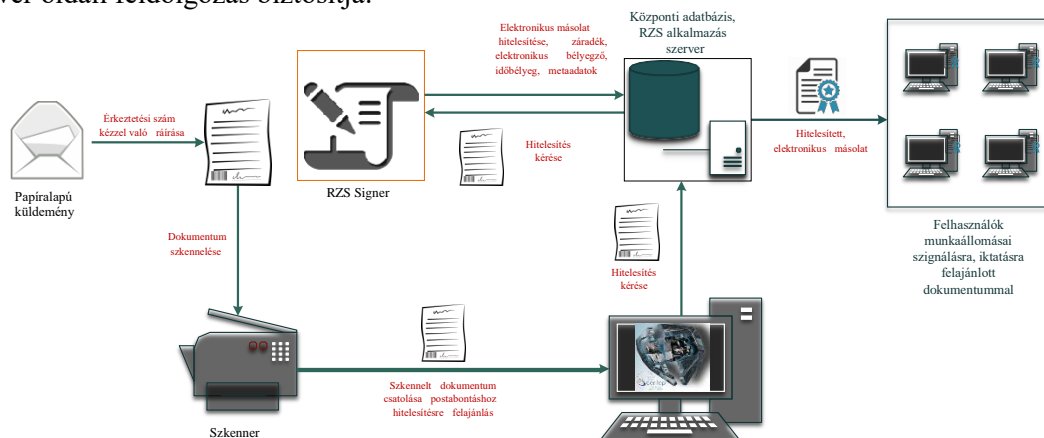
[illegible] oldali feldolgozás biztosítja.

Elektronikus másolat hitelesítése, záradék, elektronikus bélyegző, időbélyeg, metaadatok

Központi adatbázis, RZS alkalmazás szerver

Érkeztetési szám kézzel való ráírása

Hitelesítés kérése

Hitelesített, elektronikus másolat

Papíralapú küldemény

RZS Signer

Felhasználók munkaállomásai szignálásra, iktatásra felajánlott dokumentummal

Dokumentum szkennelése

Hitelesítés kérése

Szkennelt dokumentum csatolása postabontáshoz hitelesítésre felajánlás

Szkenner